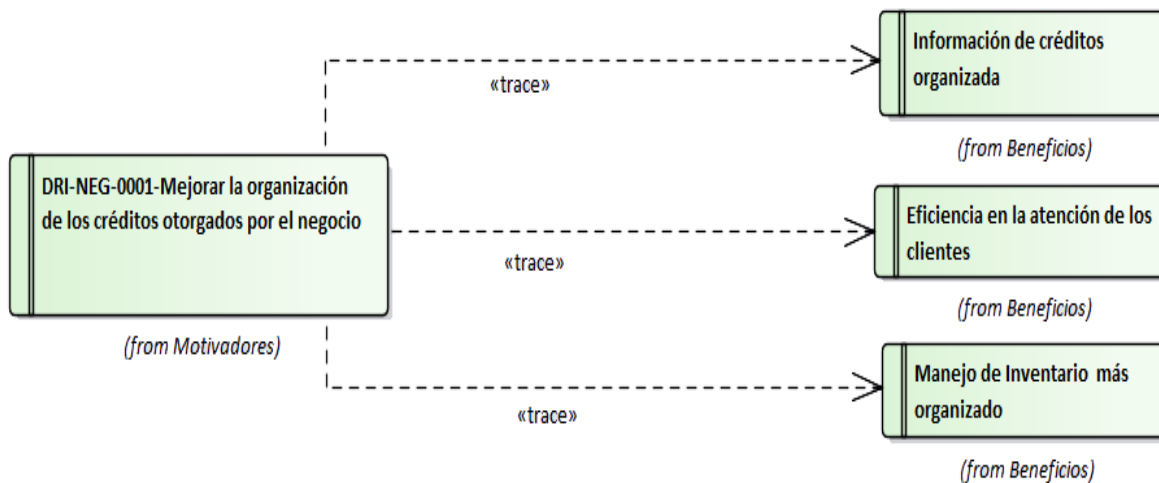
DRI-NEG-0001-Mejorar la organización de los créditos otorgados por el negocio

(from Motivadores)

«trace»

Información de créditos organizada

(from Beneficios)

«trace»

Eficiencia en la atención de los clientes

(from Beneficios)

«trace»

Manejo de Inventario más organizado

(from Beneficios)